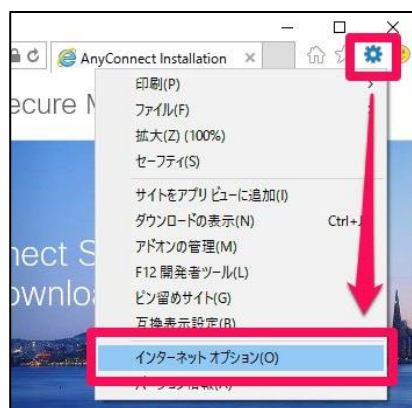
AnyConnect Installation ×

ecure M

nect S
ownlo

印刷(P)
ファイル(F)
拡大(Z) (100%)
セーフティ(S)
サイトをアプリ ビューに追加(I)
ダウンロードの表示(N) Ctrl+J
アドオンの管理(M)
F12 開発者ツール(L)
ピン留めサイト(G)
互換表示設定(B)
インターネット オプション(O)
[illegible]